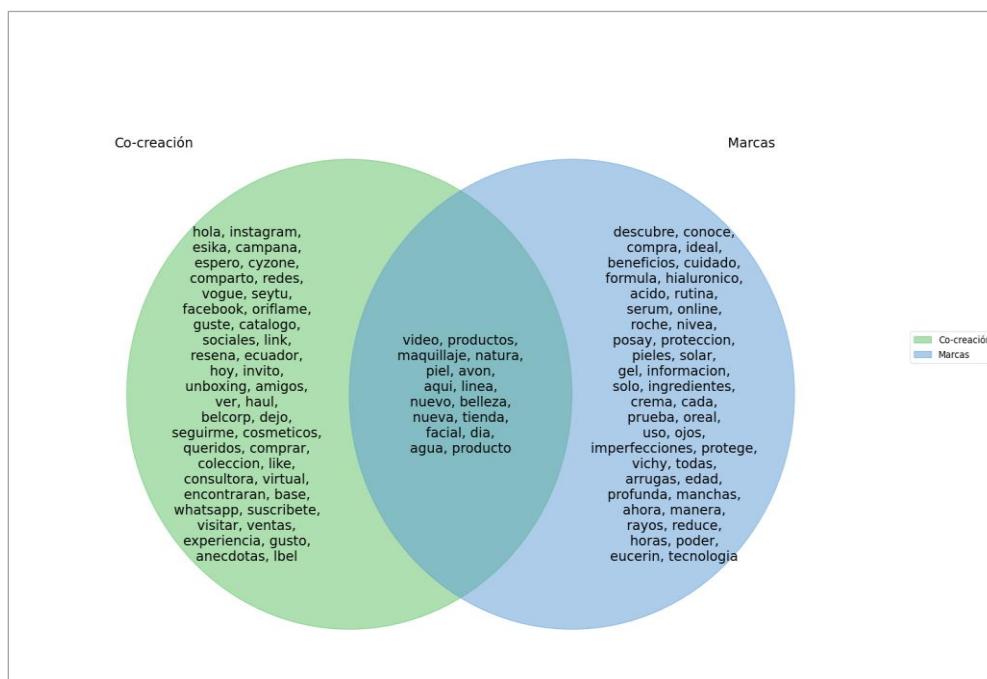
Co-creación

Marcas

hola, instagram, esika, campana, espero, cyzone, comparto, redes, vogue, seytu, facebook, oriflame, guste, catalogo, sociales, link, resena, ecuador, hoy, invito, unboxing, amigos, ver, haul, belcorp, dejo, seguirme, cosmeticos, queridos, comprar, coleccion, like, consultora, virtual, encontraran, base, whatsapp, suscribete, visitar, ventas, experiencia, gusto, anecdotas, lbel

video, productos, maquillaje, natura, piel, avon, aqui, linea, nuevo, belleza, nueva, tienda, facial, dia, agua, producto

descubre, conoce, compra, ideal, beneficios, cuidado, formula, hialuronico, acido, rutina, serum, online, roche, nivea, posay, proteccion, pieles, solar, gel, informacion, solo, ingredientes, crema, cada, prueba, oreal, uso, ojos, imperfecciones, protege, vichy, todas, arrugas, edad, profunda, manchas, ahora, manera, rayos, reduce, horas, poder, eucerin, tecnologia

Co-creación
Marcas